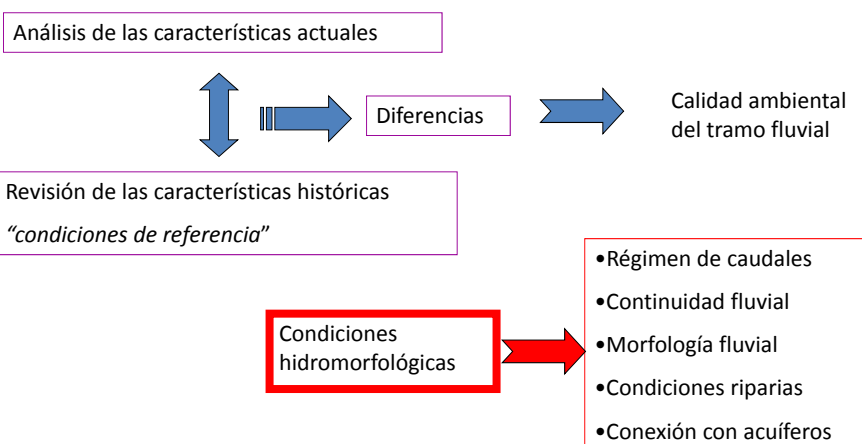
Análisis de las características actuales

Diferencias

Calidad ambiental del tramo fluvial

Revisión de las características históricas

*“condiciones de referencia*”

Condiciones hidromorfológicas

•Régimen de caudales
•Continuidad fluvial
•Morfología fluvial
•Condiciones riparias
•Conexión con acuíferos